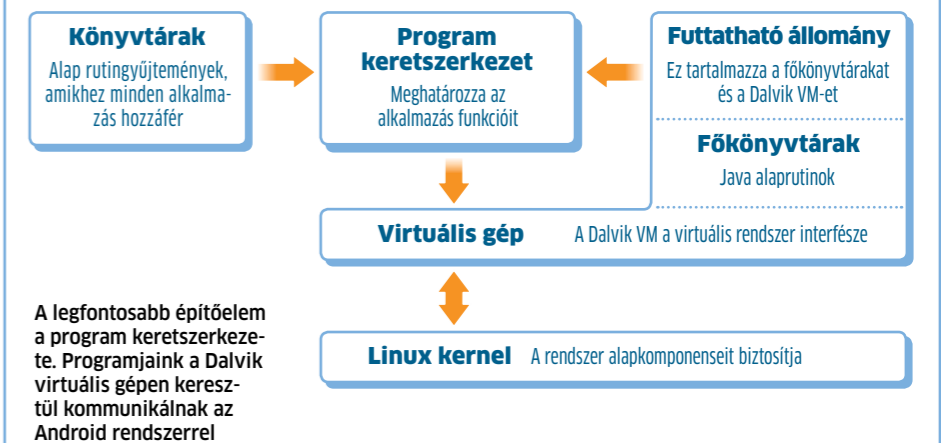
Könyvtárak
Alap rutingyűjtemények, amikhez minden alkalmazás hozzáfér

Program keretszerkezet
Meghatározza az alkalmazás funkcióit

Futtatható állomány
Ez tartalmazza a főkönyvtárakat és a Dalvik VM-et

Főkönyvtárak
Java alaprutinok

Virtuális gép A Dalvik VM a virtuális rendszer interfésze

A legfontosabb építőelem a program keretszerkezete. Programjaink a Dalvik virtuális gépen keresztül kommunikálnak az Android rendszerrel

Linux kernel A rendszer alapkomponenseit biztosítja